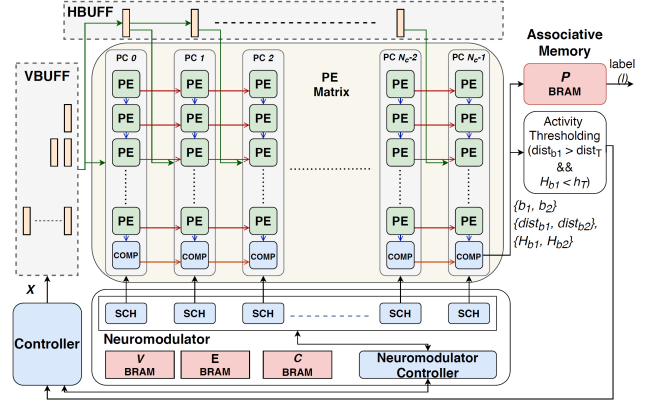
HBUFF

VBUFF

PC 0

PC 1

PC 2

PC $N_c$-2

PC $N_c$-1

PE Matrix

PE
PE
PE
PE
COMP

Associative Memory

P
BRAM

label (l)

Activity Thresholding ($dist_{b1} > dist_T$ && $H_{b1} < h_T$)

{$b_1$, $b_2$}
{$dist_{b1}$, $dist_{b2}$},
{$H_{b1}$, $H_{b2}$}

X

Controller

SCH
SCH
SCH
SCH
SCH

Neuromodulator

V
BRAM

E
BRAM

C
BRAM

Neuromodulator Controller